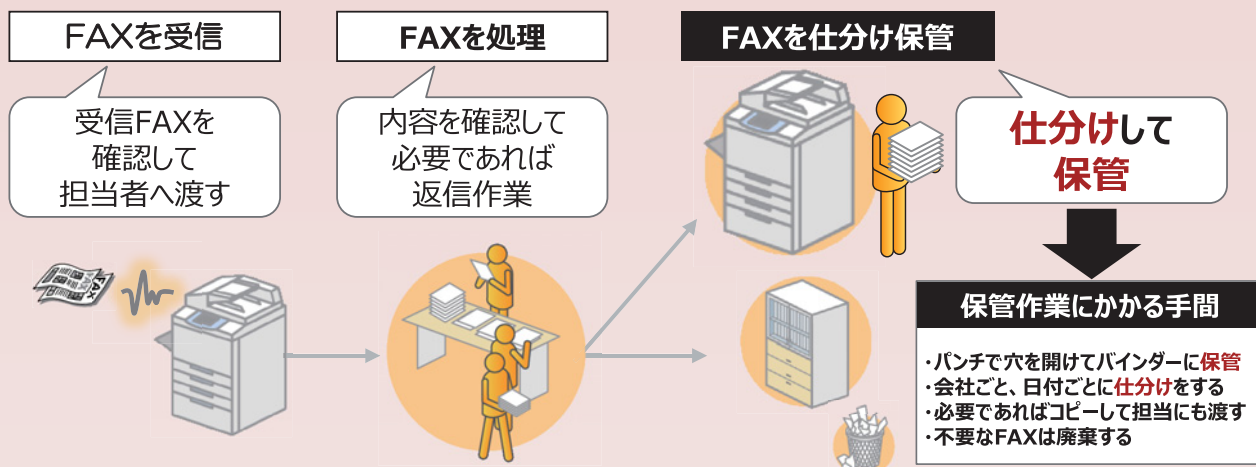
FAXを受信

受信FAXを確認して担当者へ渡す

FAXを処理

内容を確認して必要であれば返信作業

FAXを仕分け保管

仕分けして保管

保管作業にかかる手間

・パンチで穴を開けてバインダーに保管
・会社ごと、日付ごとに仕分けをする
・必要であればコピーして担当にも渡す
・不要なFAXは廃棄する